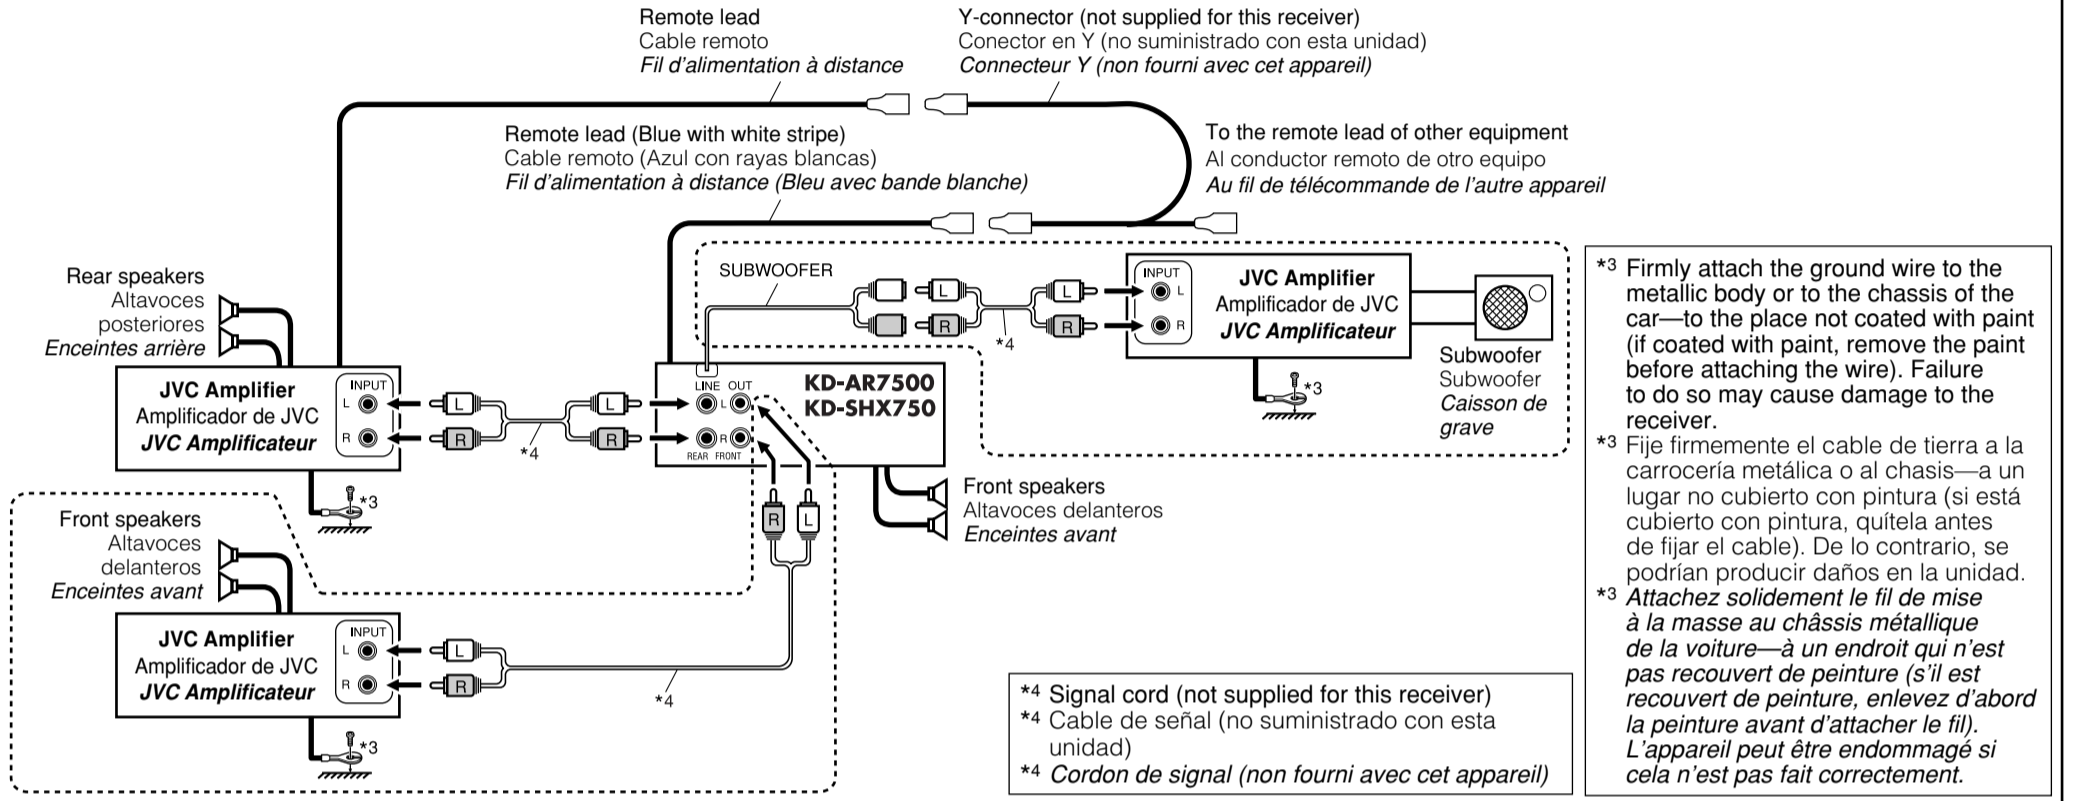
Remote lead
Cable remoto
*Fil d'alimentation à distance*

Y-connector (not supplied for this receiver)
Conector en Y (no suministrado con esta unidad)
*Connecteur Y (non fourni avec cet appareil)*

Remote lead (Blue with white stripe)
Cable remoto (Azul con rayas blancas)
*Fil d'alimentation à distance (Bleu avec bande blanche)*

To the remote lead of other equipment
Al conductor remoto de otro equipo
*Au fil de télécommande de l'autre appareil*

Rear speakers
Altavoces posteriores
*Enceintes arrière*

JVC Amplifier
Amplificador de JVC
*JVC Amplificateur*
INPUT
L
R

L
R
*4
L
R

LINE OUT
L
R
REAR FRONT

KD-AR7500
KD-SHX750

SUBWOOFER
L
L
L
R
R
R
*4

INPUT
L
R
JVC Amplifier
Amplificador de JVC
*JVC Amplificateur*

Subwoofer
Subwoofer
*Caisson de grave*

*3
*3

R L

Front speakers
Altavoces delanteros
*Enceintes avant*

Front speakers
Altavoces delanteros
*Enceintes avant*

JVC Amplifier
Amplificador de JVC
*JVC Amplificateur*
INPUT
L
R
L
R
*4
*3

*3 Firmly attach the ground wire to the metallic body or to the chassis of the car—to the place not coated with paint (if coated with paint, remove the paint before attaching the wire). Failure to do so may cause damage to the receiver.
*3 Fije firmemente el cable de tierra a la carrocería metálica o al chasis—a un lugar no cubierto con pintura (si está cubierto con pintura, quítela antes de fijar el cable). De lo contrario, se podrían producir daños en la unidad.
*3 *Attachez solidement le fil de mise à la masse au châssis métallique de la voiture—à un endroit qui n'est pas recouvert de peinture (s'il est recouvert de peinture, enlevez d'abord la peinture avant d'attacher le fil). L'appareil peut être endommagé si cela n'est pas fait correctement.*

*4 Signal cord (not supplied for this receiver)
*4 Cable de señal (no suministrado con esta unidad)
*4 *Cordon de signal (non fourni avec cet appareil)*